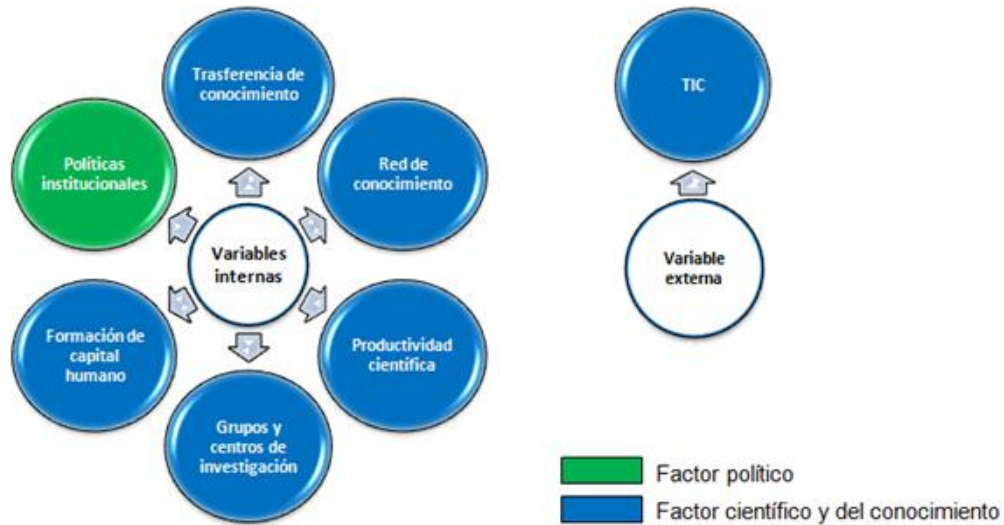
Trasferencia de conocimiento

Políticas institucionales

Red de conocimiento

Variables internas

Formación de capital humano

Productividad científica

Grupos y centros de investigación

TIC

Variable externa

Factor político

Factor científico y del conocimiento